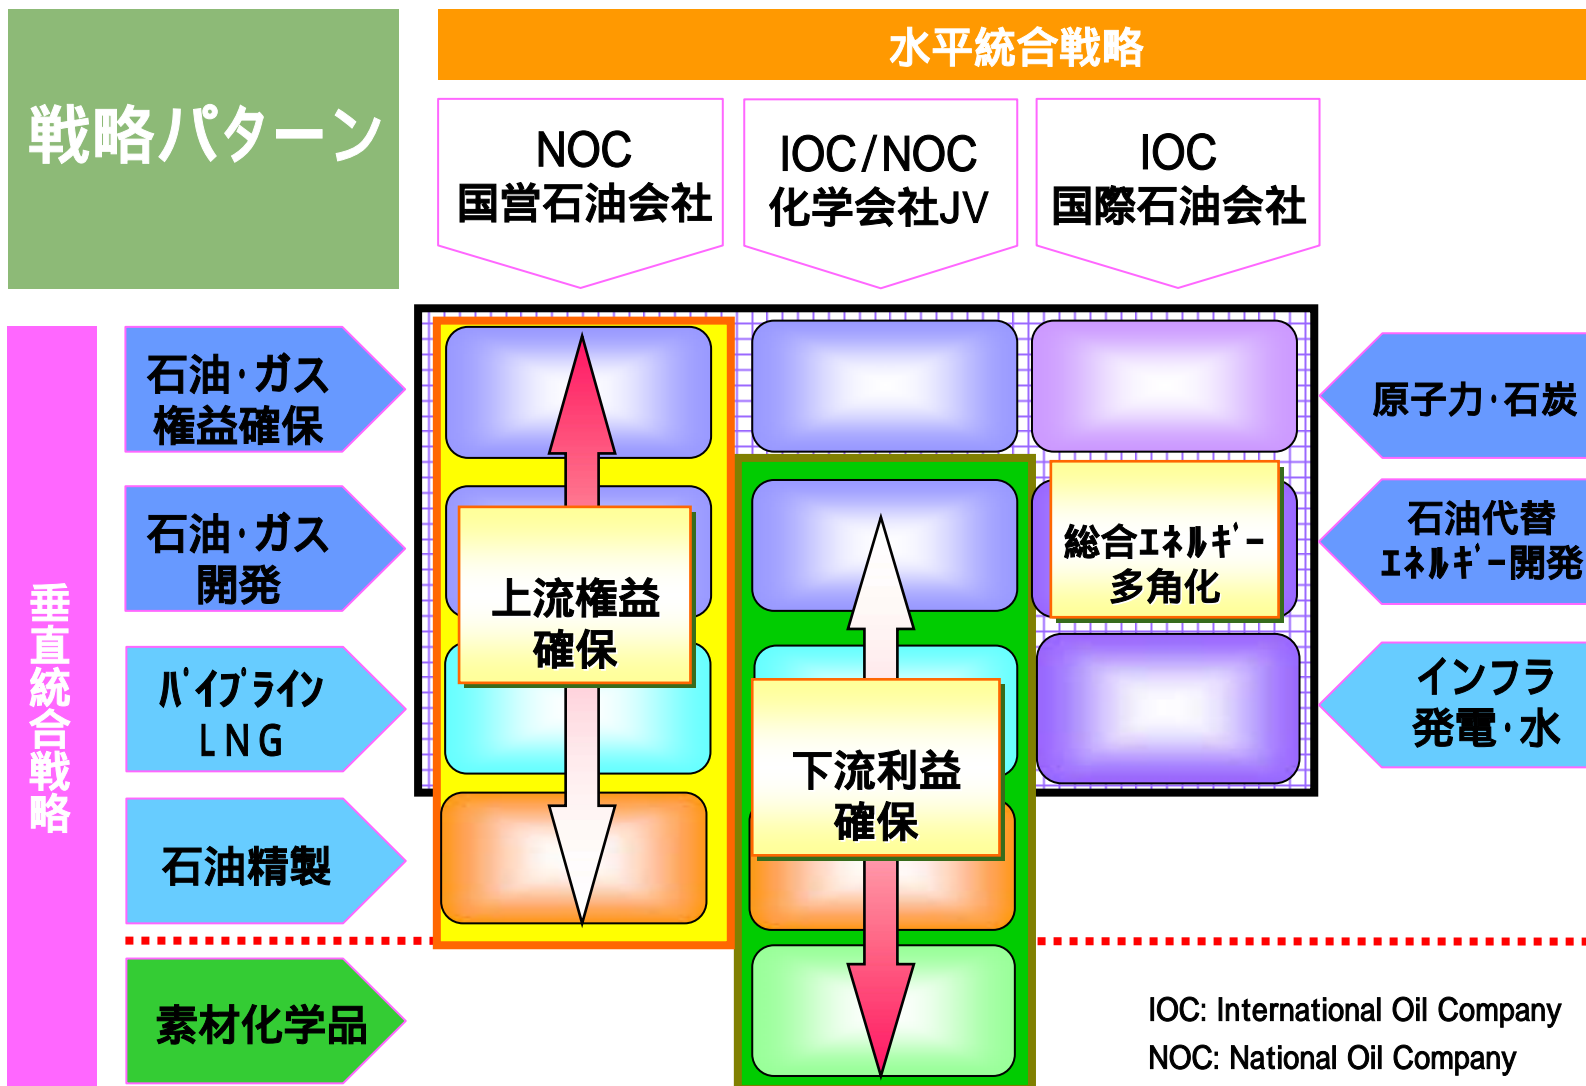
戦略パターン

水平統合戦略

NOC
国営石油会社

IOC/NOC
化学会社JV

IOC
国際石油会社

垂直統合戦略

石油･ガス
権益確保

石油･ガス
開発

ﾊﾟｲﾌﾟﾗｲﾝ
LNG

石油精製

素材化学品

上流権益
確保

下流利益
確保

総合ｴﾈﾙｷﾞｰ
多角化

原子力･石炭

石油代替
ｴﾈﾙｷﾞｰ開発

インフラ
発電･水

IOC: International Oil Company
NOC: National Oil Company